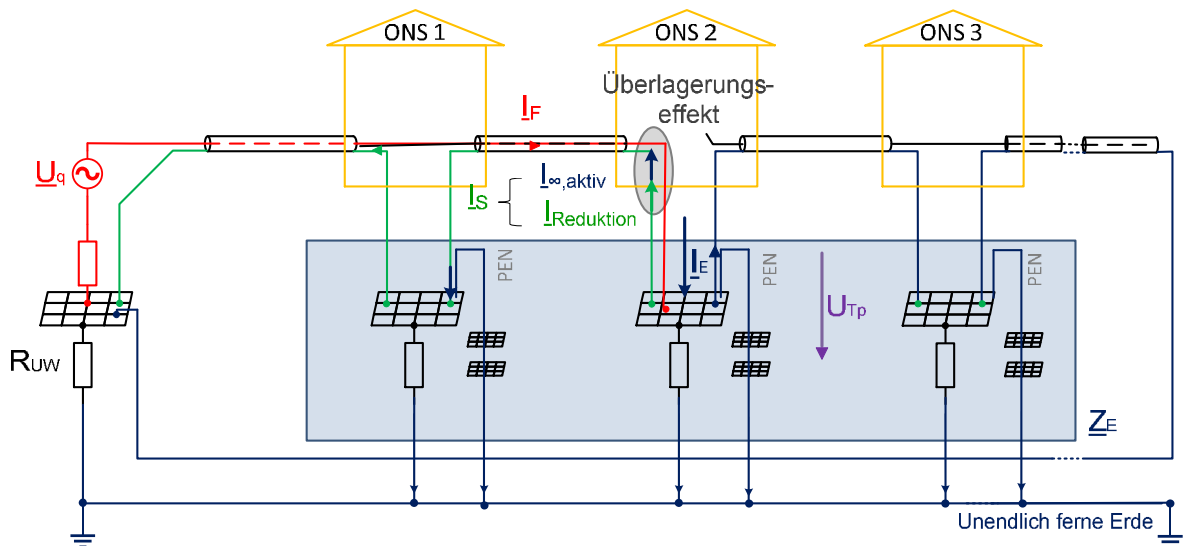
ONS 1

ONS 2

ONS 3

Überlagerungseffekt

$\underline{I}_F$

$\underline{U}_q$

$\underline{I}_{\infty,aktiv}$

$\underline{I}_S$

$\underline{I}_{Reduktion}$

$\underline{I}_E$

PEN

PEN

PEN

$U_{Tp}$

$R_{UW}$

$\underline{Z}_E$

Unendlich ferne Erde